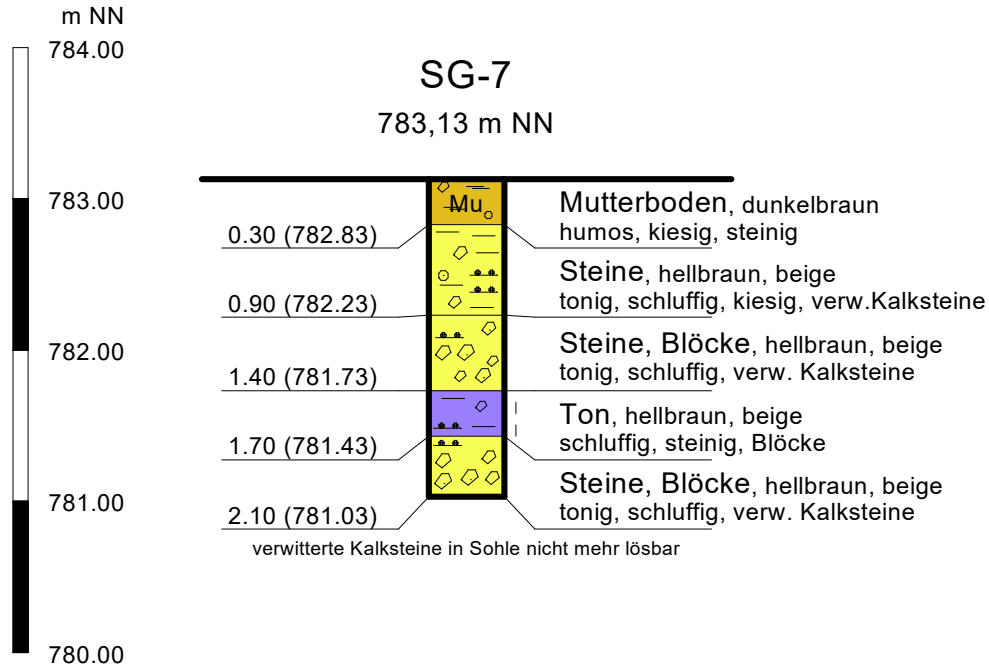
m NN

784.00

783.00

782.00

781.00

780.00

SG-7

783,13 m NN

Mu

0.30 (782.83)

0.90 (782.23)

1.40 (781.73)

1.70 (781.43)

2.10 (781.03)

Mutterboden, dunkelbraun humos, kiesig, steinig

Steine, hellbraun, beige tonig, schluffig, kiesig, verw.Kalksteine

Steine, Blöcke, hellbraun, beige tonig, schluffig, verw. Kalksteine

Ton, hellbraun, beige schluffig, steinig, Blöcke

Steine, Blöcke, hellbraun, beige tonig, schluffig, verw. Kalksteine

verwitterte Kalksteine in Sohle nicht mehr lösbar